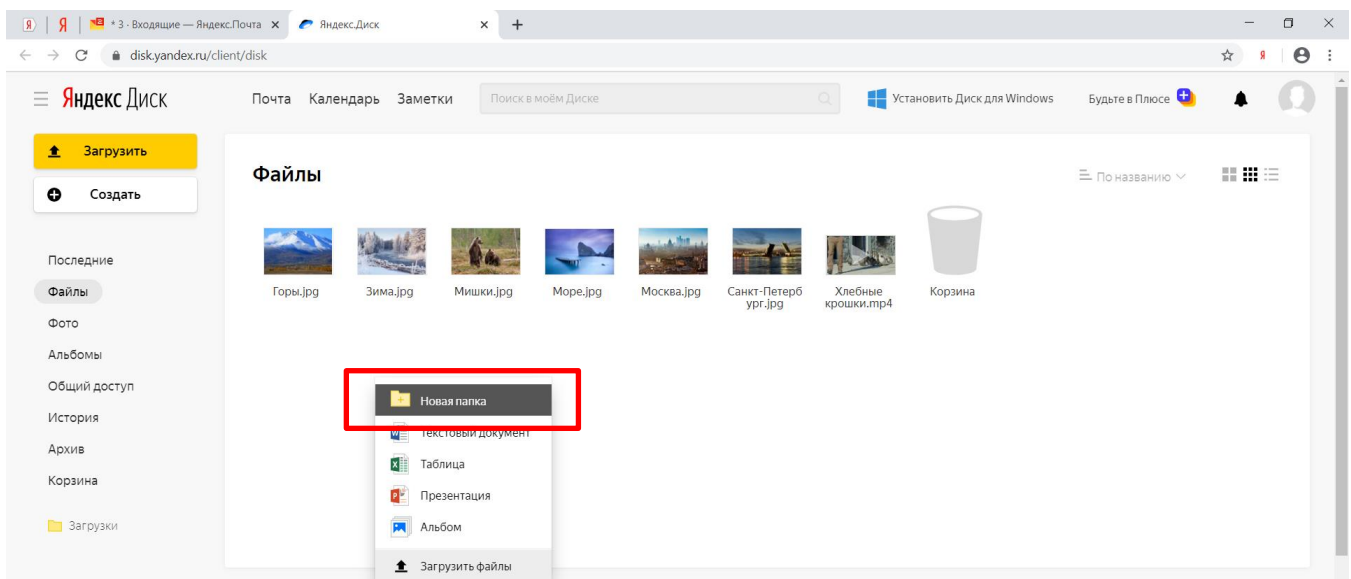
Я | Я | * 3 - Входящие — Яндекс.Почта × | Яндекс.Диск × | +

disk.yandex.ru/client/disk

Яндекс Диск

Почта Календарь Заметки

Поиск в моём Диске

Установить Диск для Windows

Будьте в Плюсе

Загрузить

Создать

Последние
Файлы
Фото
Альбомы
Общий доступ
История
Архив
Корзина

Загрузки

Файлы

По названию

Горы.jpg
Зима.jpg
Мишки.jpg
Море.jpg
Москва.jpg
Санкт-Петербург.jpg
Хлебные крошки.mp4
Корзина

Новая папка
Текстовый документ
Таблица
Презентация
Альбом
Загрузить файлы